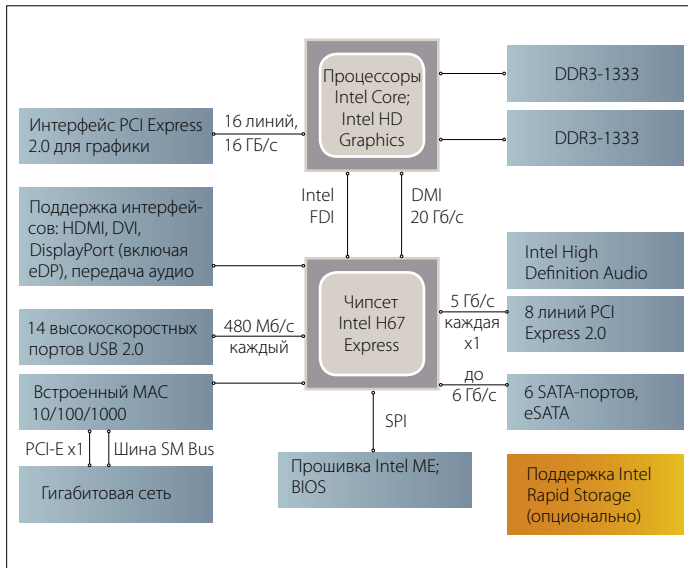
Процессоры Intel Core; Intel HD Graphics

DDR3-1333

DDR3-1333

Интерфейс PCI Express 2.0 для графики

16 линий, 16 Гб/с

Intel FDI

DMI 20 Гб/с

Поддержка интерфейсов: HDMI, DVI, DisplayPort (включая eDP), передача аудио

Intel High Definition Audio

Чипсет Intel H67 Express

5 Гб/с каждая x1

8 линий PCI Express 2.0

14 высокоскоростных портов USB 2.0

480 Мб/с каждый

Встроенный MAC 10/100/1000

до 6 Гб/с

6 SATA-портов, eSATA

SPI

PCI-E x1

Шина SM Bus

Гигабитовая сеть

Прошивка Intel ME; BIOS

Поддержка Intel Rapid Storage (опционально)